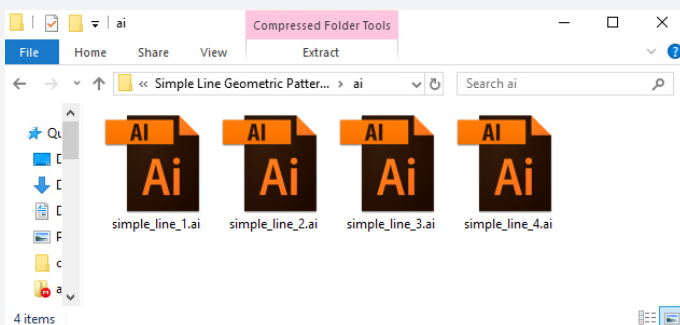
ai

Compressed Folder Tools

File Home Share View Extract

« Simple Line Geometric Patter... › ai

Search ai

Qu
D
D
D
P
c
a

AI
Ai
simple_line_1.ai

AI
Ai
simple_line_2.ai

AI
Ai
simple_line_3.ai

AI
Ai
simple_line_4.ai

4 items